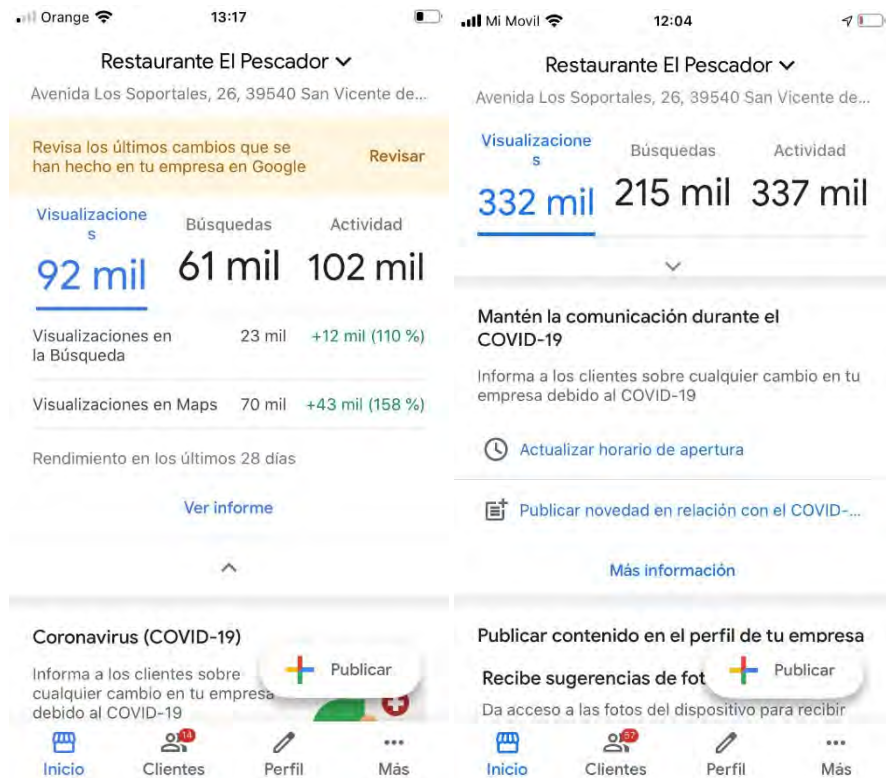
Orange 13:17

Restaurante El Pescador

Avenida Los Soportales, 26, 39540 San Vicente de...

Revisa los últimos cambios que se han hecho en tu empresa en Google

Revisar

Visualizaciones

Búsquedas

Actividad

92 mil

61 mil

102 mil

Visualizaciones en la Búsqueda 23 mil +12 mil (110 %)

Visualizaciones en Maps 70 mil +43 mil (158 %)

Rendimiento en los últimos 28 días

Ver informe

Coronavirus (COVID-19)

Informa a los clientes sobre cualquier cambio en tu empresa debido al COVID-19

Publicar

Inicio

14

Clientes

Perfil

Más

Mi Movil 12:04

Restaurante El Pescador

Avenida Los Soportales, 26, 39540 San Vicente de...

Visualizaciones

Búsquedas

Actividad

332 mil

215 mil

337 mil

Mantén la comunicación durante el COVID-19

Informa a los clientes sobre cualquier cambio en tu empresa debido al COVID-19

Actualizar horario de apertura

Publicar novedad en relación con el COVID-...

Más información

Publicar contenido en el perfil de tu empresa

Recibe sugerencias de fot

Publicar

Da acceso a las fotos del dispositivo para recibir

Inicio

57

Clientes

Perfil

Más